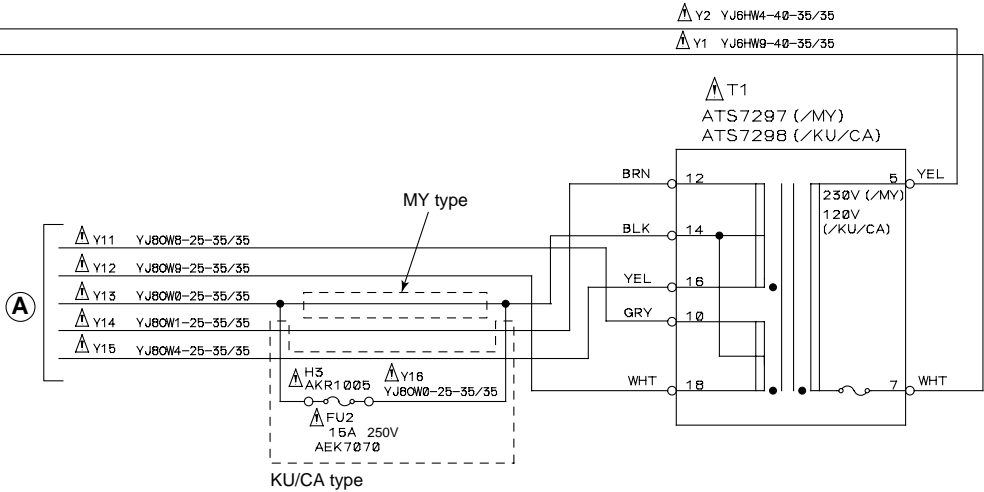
Y2 YJ6HW4-40-35/35

Y1 YJ6HW9-40-35/35

T1
ATS7297 (/MY)
ATS7298 (/KU/CA)

BRN 12
BLK 14
YEL 16
GRY 10
WHT 18

5 YEL
230V (/MY)
120V
(/KU/CA)
7 WHT

MY type

A

Y11 YJ8OW8-25-35/35
Y12 YJ8OW9-25-35/35
Y13 YJ8OW0-25-35/35
Y14 YJ8OW1-25-35/35
Y15 YJ8OW4-25-35/35

H3
AKR1005

Y16
YJ8OW0-25-35/35

FU2
15A 250V
AEK7070

KU/CA type